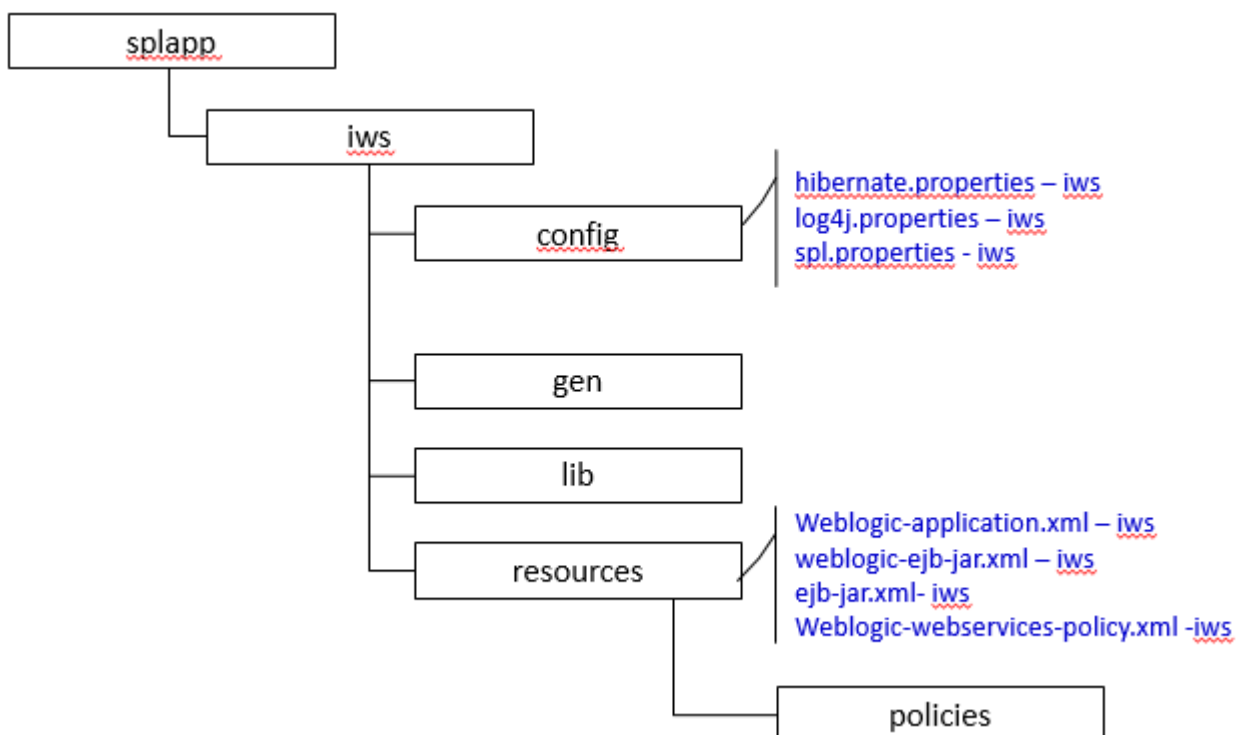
splapp

iws

config

hibernate.properties – iws
log4j.properties – iws
spl.properties - iws

gen

lib

resources

Weblogic-application.xml – iws
weblogic-ejb-jar.xml – iws
ejb-jar.xml- iws
Weblogic-webservices-policy.xml -iws

policies